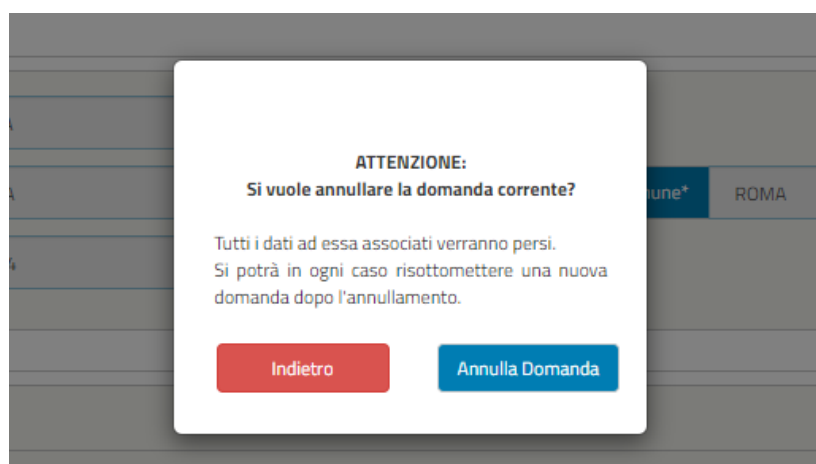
ATTENZIONE:
Si vuole annullare la domanda corrente?

Tutti i dati ad essa associati verranno persi. Si potrà in ogni caso risottomettere una nuova domanda dopo l'annullamento.

Indietro

Annulla Domanda

une*

ROMA